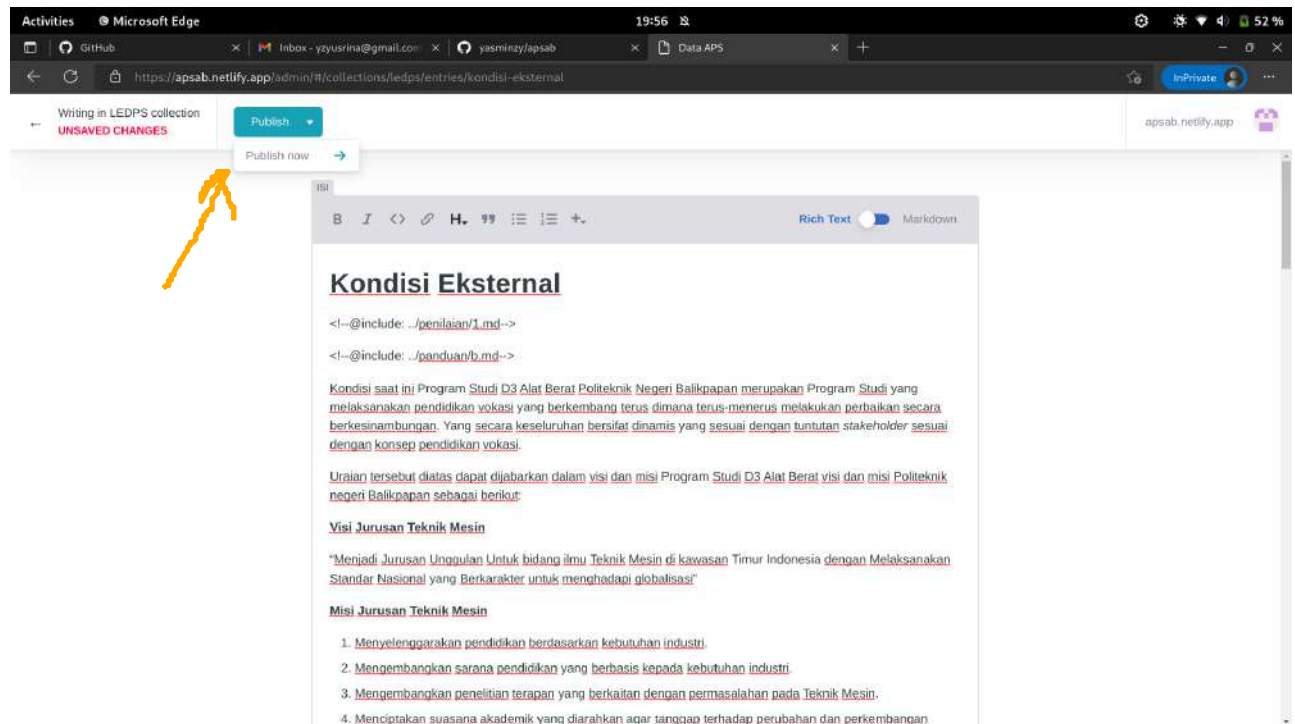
Activities Microsoft Edge 19:56 52 %

GitHub × Inbox - yzyusrina@gmail.com × yasminzy/apsab × Data APS × +

https://apsab.netlify.app/admin/#/collections/ledps/entries/kondisi-eksternal

InPrivate

Writing in LEDPS collection
UNSAVED CHANGES

Publish

Publish now

apsab.netlify.app

ISI

B I <> H 99 +

Rich Text Markdown

Kondisi Eksternal

<!--@include: ../penilaian/1.md-->

<!--@include: ../panduan/b.md-->

Kondisi saat ini Program Studi D3 Alat Berat Politeknik Negeri Balikpapan merupakan Program Studi yang melaksanakan pendidikan vokasi yang berkembang terus dimana terus-menerus melakukan perbaikan secara berkesinambungan. Yang secara keseluruhan bersifat dinamis yang sesuai dengan tuntutan *stakeholder* sesuai dengan konsep pendidikan vokasi.

Uraian tersebut diatas dapat dijabarkan dalam visi dan misi Program Studi D3 Alat Berat visi dan misi Politeknik negeri Balikpapan sebagai berikut:

**Visi Jurusan Teknik Mesin**

"Menjadi Jurusan Unggulan Untuk bidang ilmu Teknik Mesin di kawasan Timur Indonesia dengan Melaksanakan Standar Nasional yang Berkarakter untuk menghadapi globalisasi"

**Misi Jurusan Teknik Mesin**

1. Menyelenggarakan pendidikan berdasarkan kebutuhan industri.
2. Mengembangkan sarana pendidikan yang berbasis kepada kebutuhan industri.
3. Mengembangkan penelitian terapan yang berkaitan dengan permasalahan pada Teknik Mesin.
4. Menciptakan suasana akademik yang diarahkan agar tanggap terhadap perubahan dan perkembangan